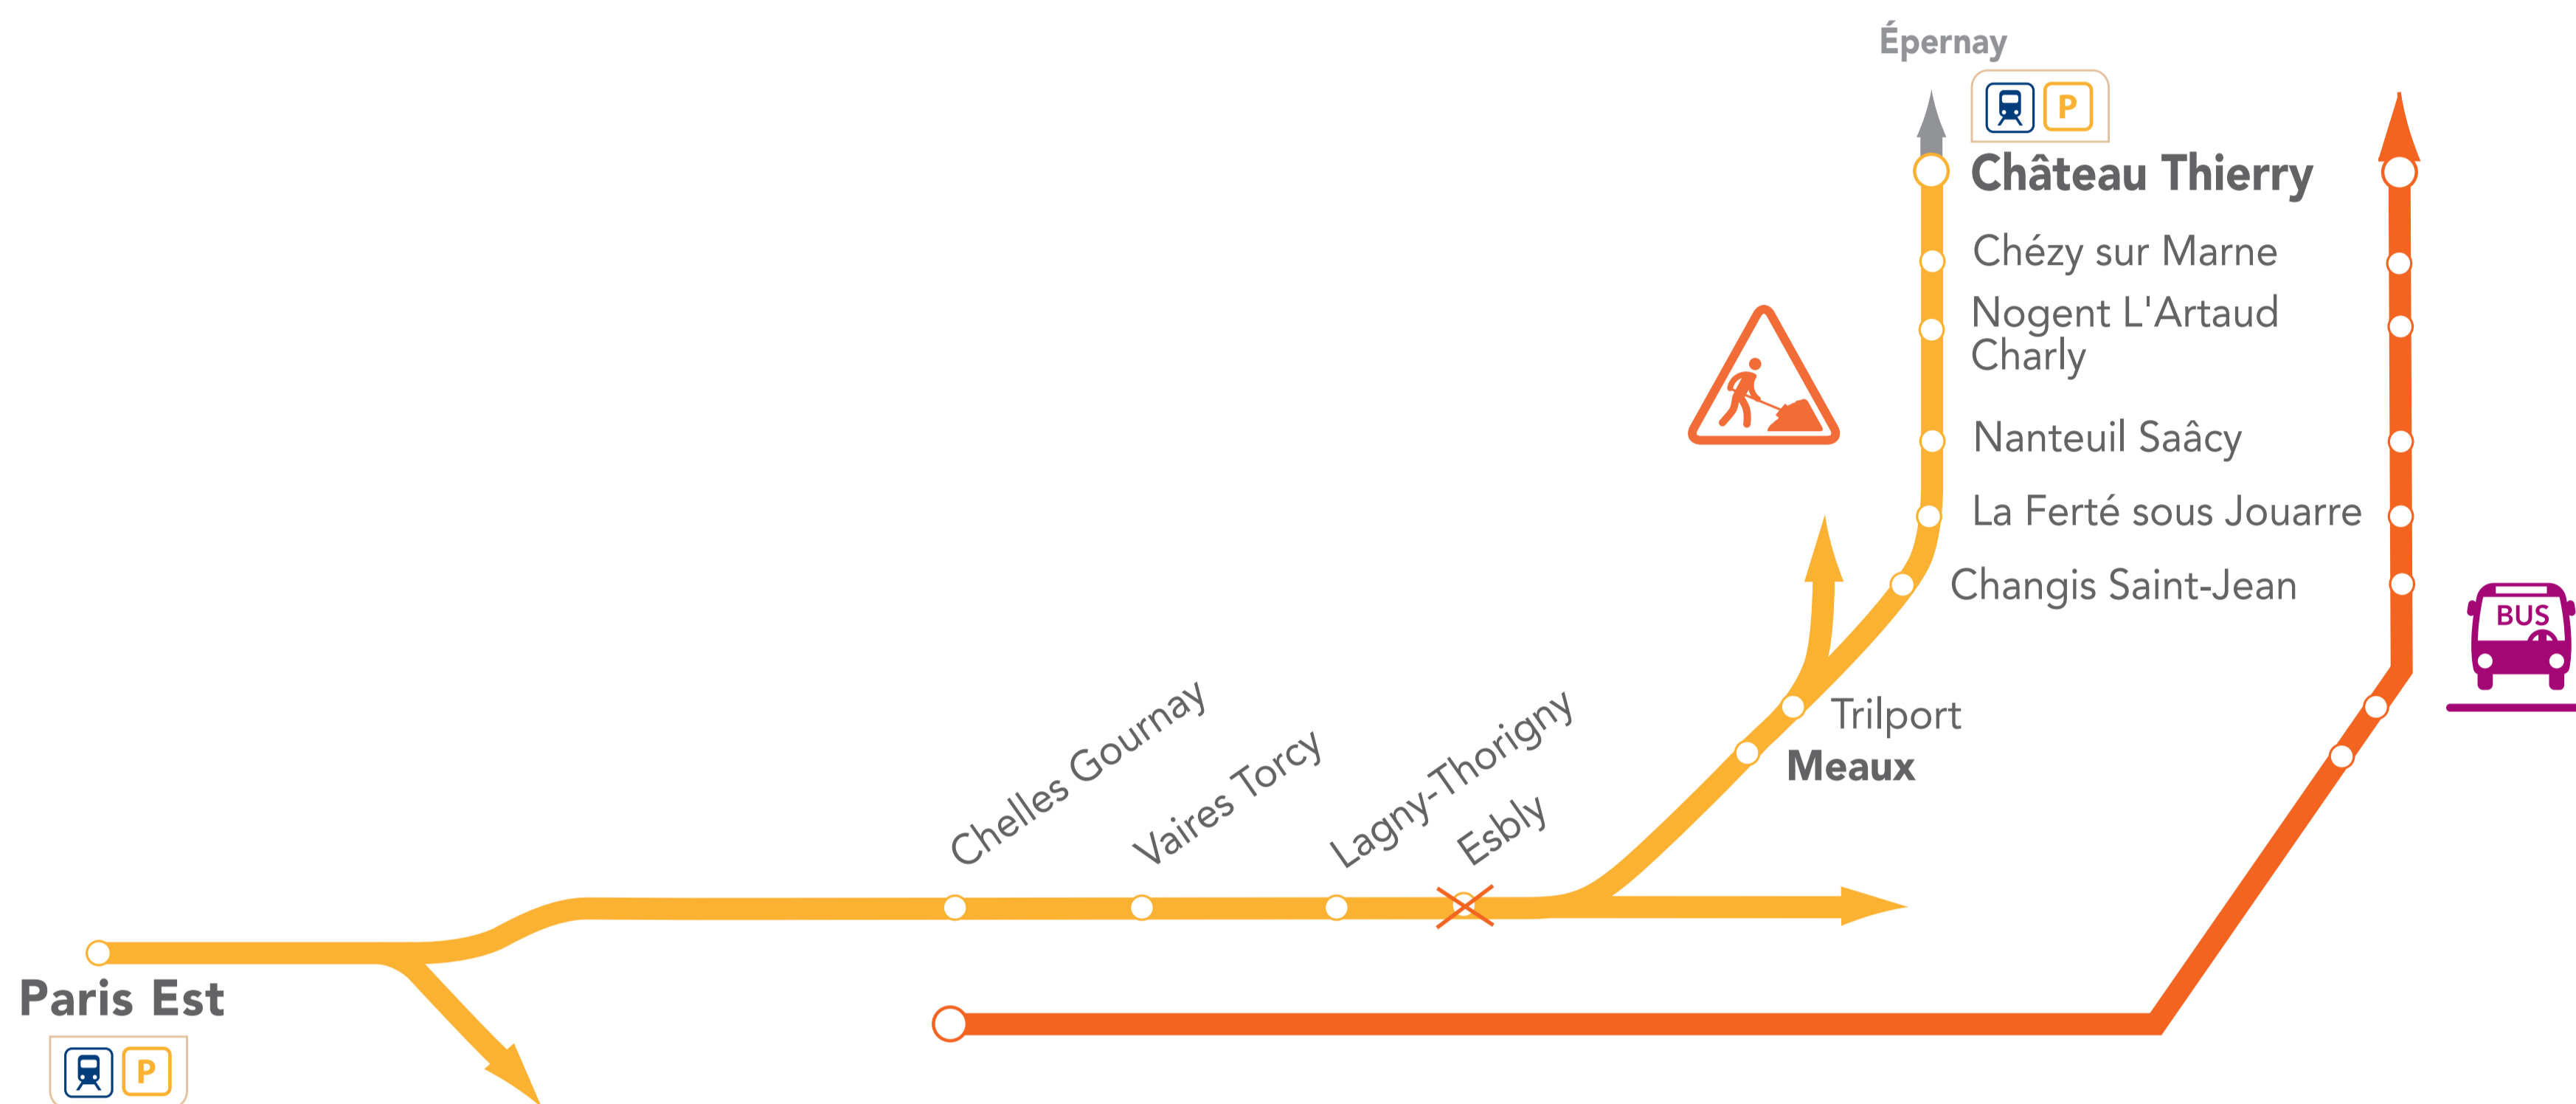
Épernay

P

Château Thierry

Chézy sur Marne

Nogent L'Artaud Charly

Nanteuil Saâcy

La Ferté sous Jouarre

Changis Saint-Jean

BUS

Trilport

Meaux

Chelles Gournay

Vaires Torcy

Lagny-Thorigny

Esbly

Paris Est

P